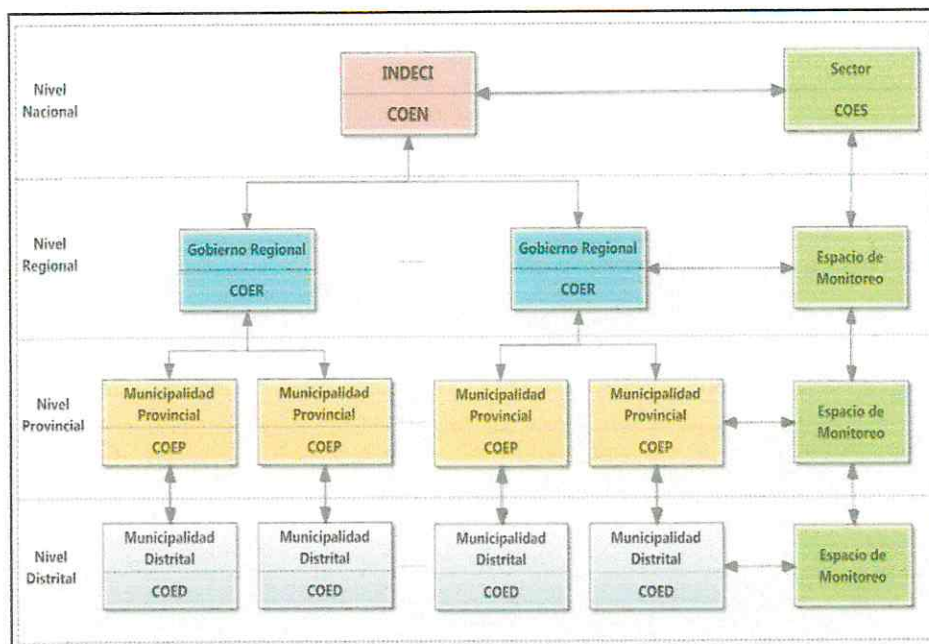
Nivel Nacional

INDECI
COEN

Sector
COES

Nivel Regional

Gobierno Regional
COER

Gobierno Regional
COER

Espacio de Monitoreo

Nivel Provincial

Municipalidad Provincial
COEP

Municipalidad Provincial
COEP

Municipalidad Provincial
COEP

Municipalidad Provincial
COEP

Espacio de Monitoreo

Nivel Distrital

Municipalidad Distrital
COED

Municipalidad Distrital
COED

Municipalidad Distrital
COED

Municipalidad Distrital
COED

Espacio de Monitoreo